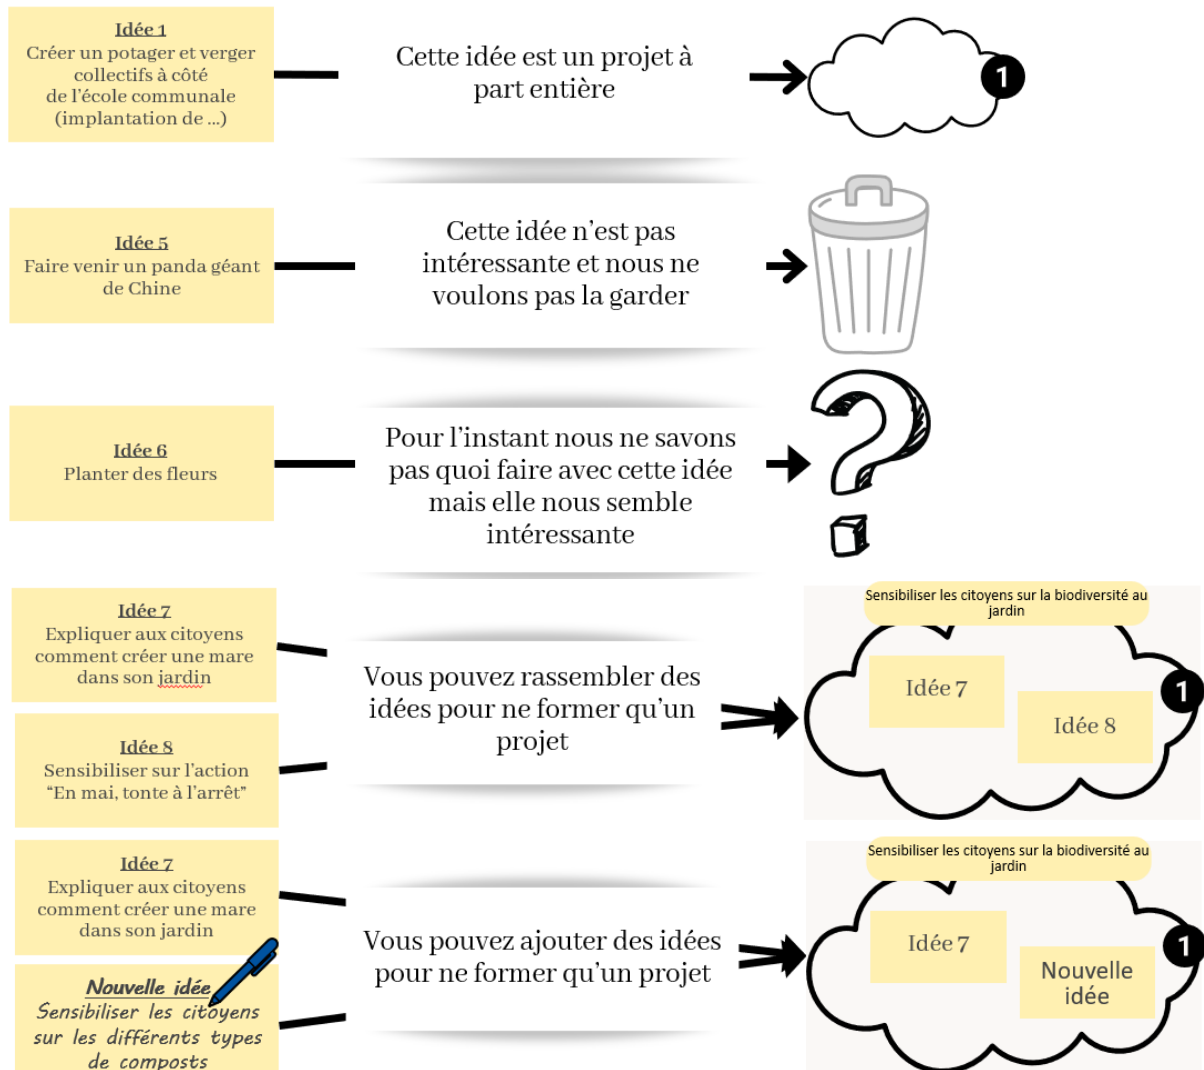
Idée 1
Créer un potager et verger collectifs à côté de l'école communale (implantation de ...)

Cette idée est un projet à part entière

1

Idée 5
Faire venir un panda géant de Chine

Cette idée n'est pas intéressante et nous ne voulons pas la garder

Idée 6
Planter des fleurs

Pour l'instant nous ne savons pas quoi faire avec cette idée mais elle nous semble intéressante

Idée 7
Expliquer aux citoyens comment créer une mare dans son jardin

Idée 8
Sensibiliser sur l'action "En mai, tonte à l'arrêt"

Vous pouvez rassembler des idées pour ne former qu'un projet

Sensibiliser les citoyens sur la biodiversité au jardin

Idée 7

Idée 8

1

Idée 7
Expliquer aux citoyens comment créer une mare dans son jardin

Nouvelle idée
Sensibiliser les citoyens sur les différents types de composts

Vous pouvez ajouter des idées pour ne former qu'un projet

Sensibiliser les citoyens sur la biodiversité au jardin

Idée 7

Nouvelle idée

1